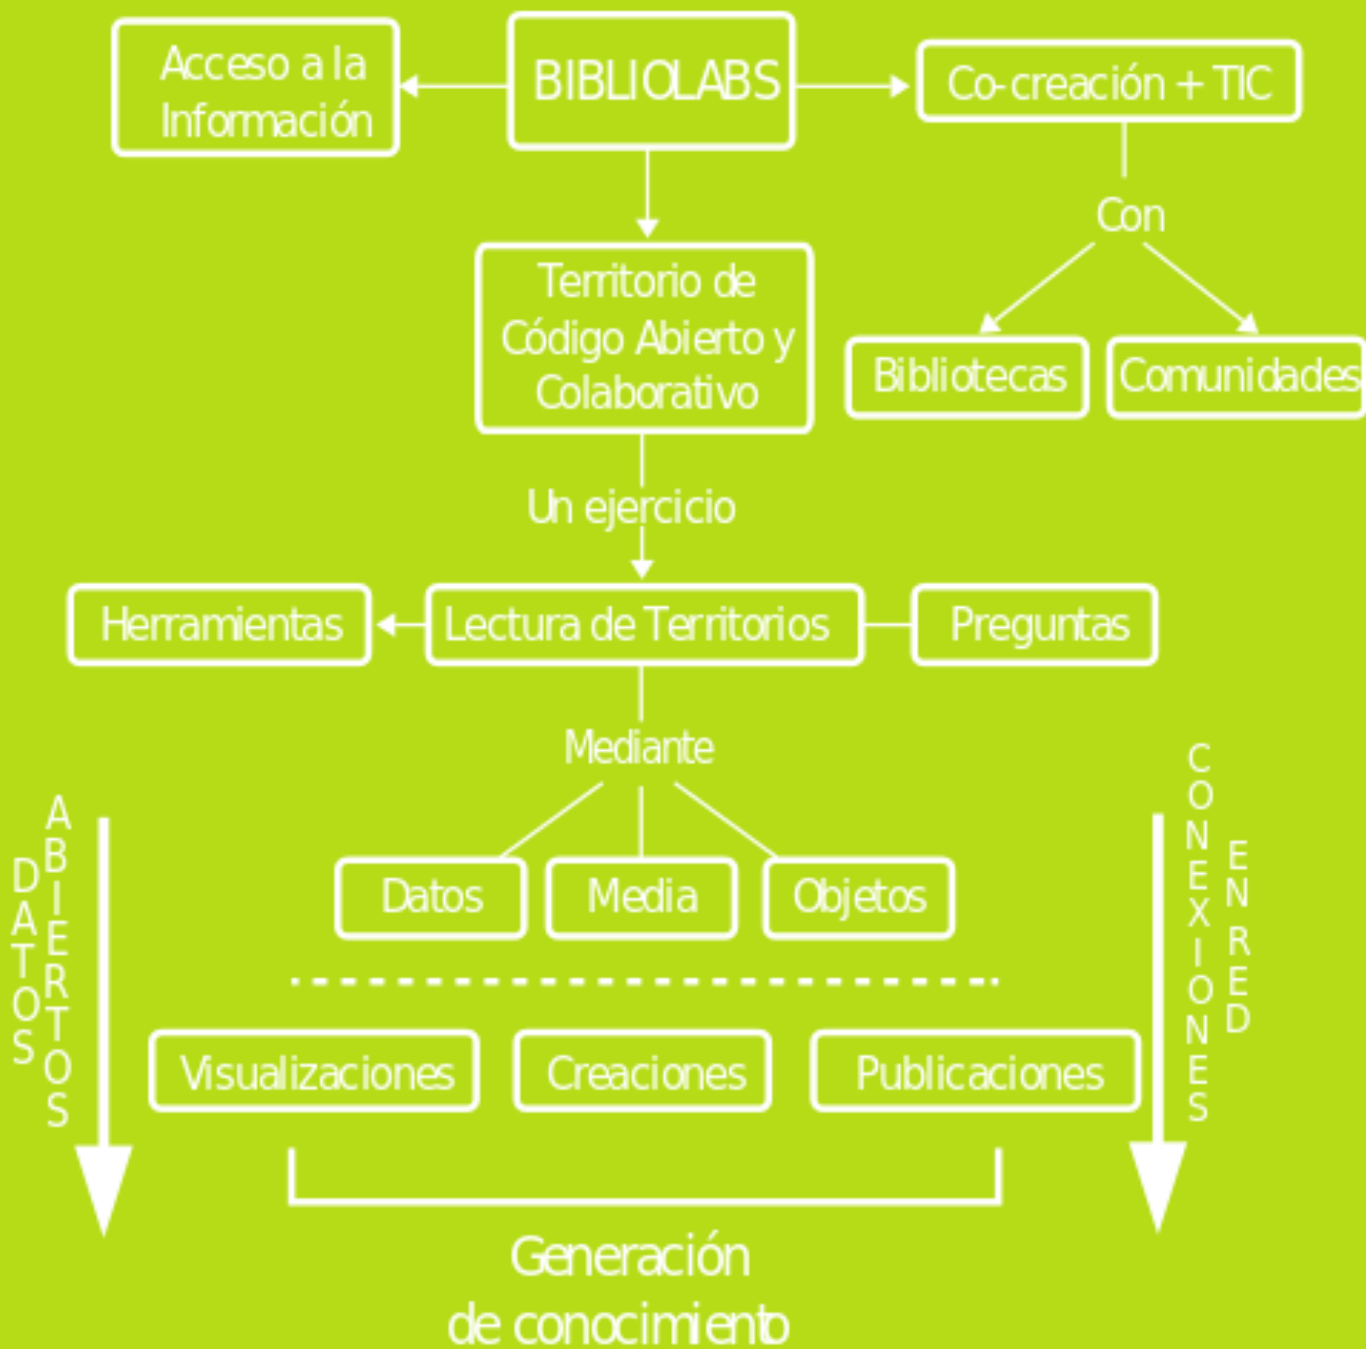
Acceso a la Información

BIBLIOLABS

Co-creación + TIC

Con

Territorio de Código Abierto y Colaborativo

Bibliotecas

Comunidades

Un ejercicio

Herramientas

Lectura de Territorios

Preguntas

Mediante

DATOS ABIERTOS

CONEXIONES EN RED

Datos

Media

Objetos

Visualizaciones

Creaciones

Publicaciones

Generación de conocimiento